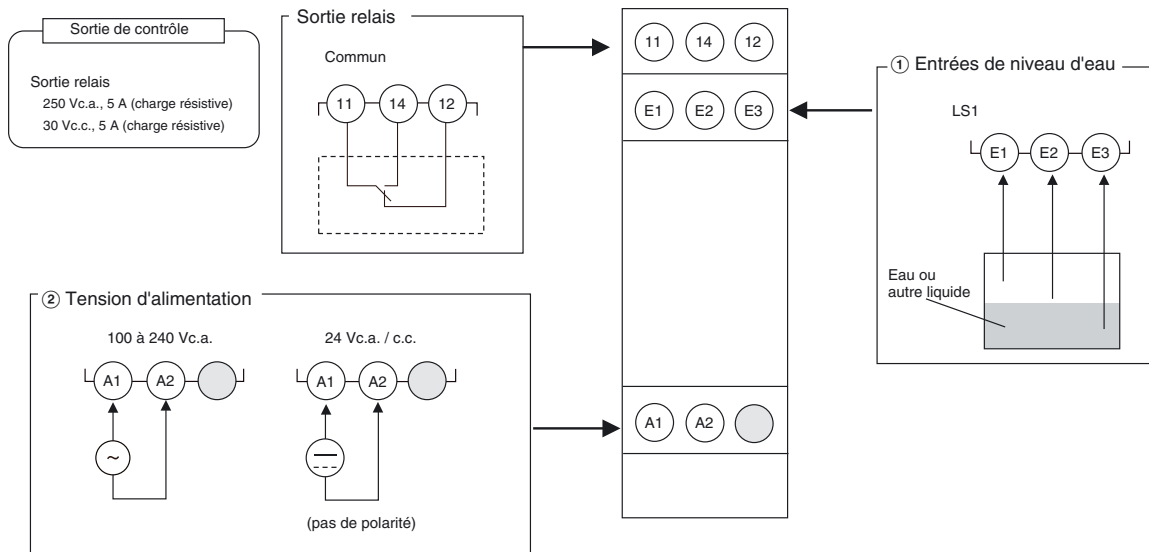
Sortie de contrôle

Sortie relais
250 Vc.a., 5 A (charge résistive)
30 Vc.c., 5 A (charge résistive)

Sortie relais

Commun

11 14 12

11 14 12

E1 E2 E3

① Entrées de niveau d'eau

LS1

E1 E2 E3

Eau ou autre liquide

② Tension d'alimentation

100 à 240 Vc.a.

A1 A2

~

24 Vc.a. / c.c.

A1 A2

(pas de polarité)

A1 A2